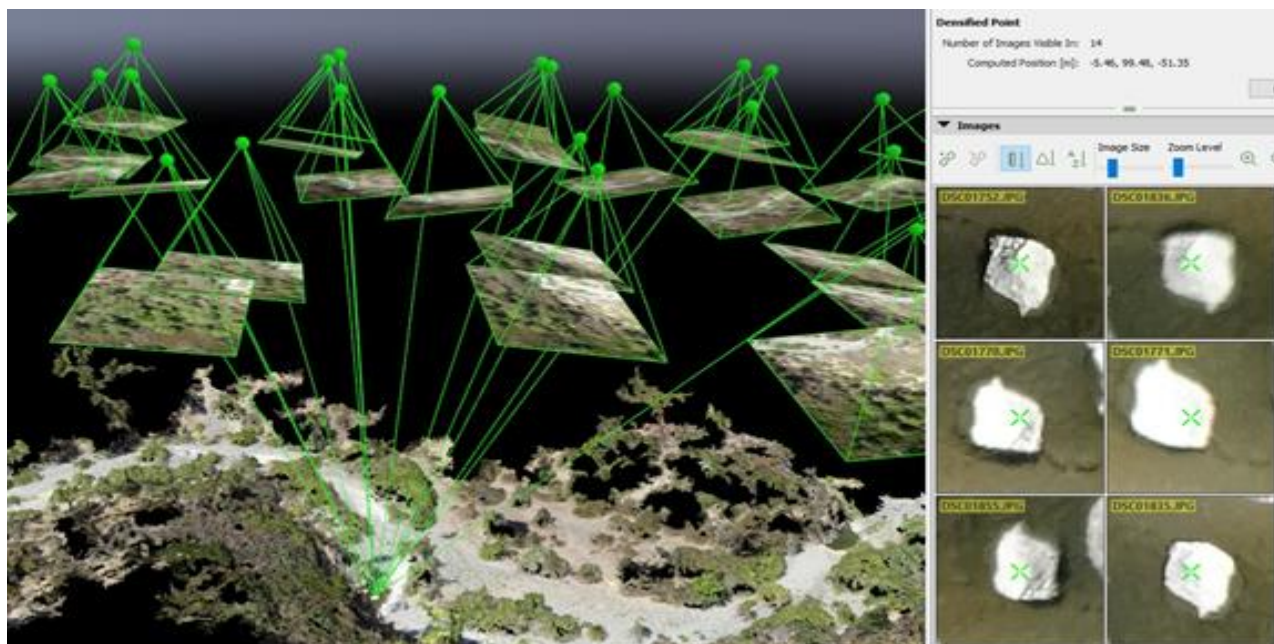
Densified Point
Number of Images Visible In: 14
Computed Position [m]: -5.46, 99.48, -51.35

Images
Image Size Zoom Level

DSC01752.JPG
DSC01836.JPG
DSC01770.JPG
DSC01771.JPG
DSC01855.JPG
DSC01835.JPG